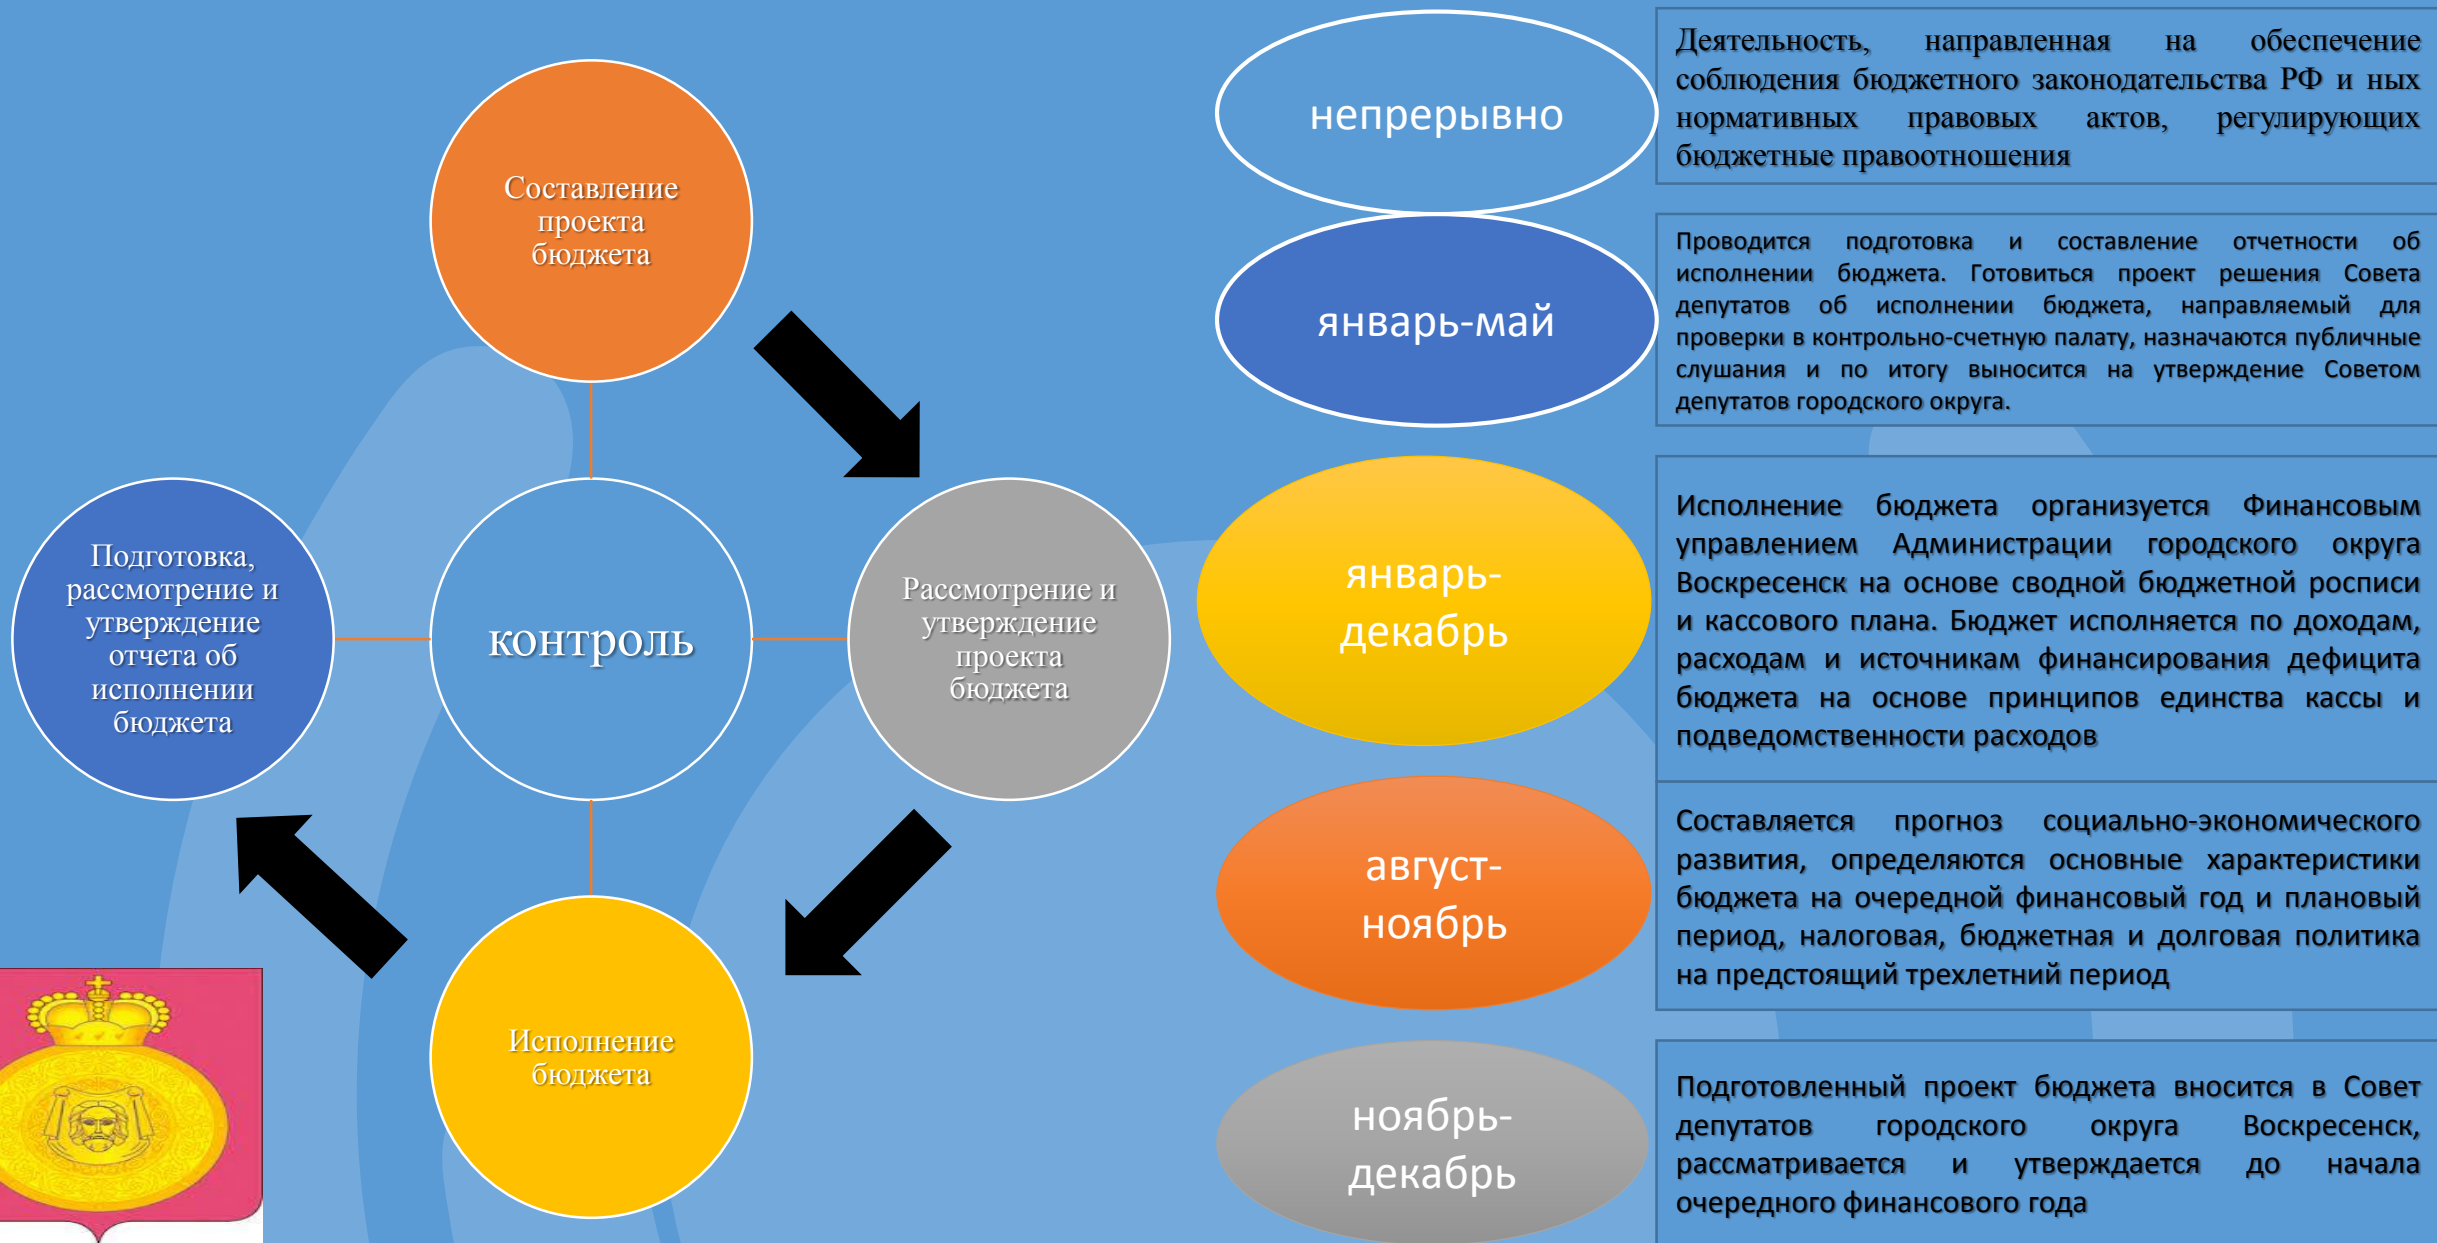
Составление проекта бюджета

Подготовка, рассмотрение и утверждение отчета об исполнении бюджета

контроль

Рассмотрение и утверждение проекта бюджета

Исполнение бюджета

непрерывно

Деятельность, направленная на обеспечение соблюдения бюджетного законодательства РФ и ных нормативных правовых актов, регулирующих бюджетные правоотношения

январь-май

Проводится подготовка и составление отчетности об исполнении бюджета. Готовиться проект решения Совета депутатов об исполнении бюджета, направляемый для проверки в контрольно-счетную палату, назначаются публичные слушания и по итогу выносится на утверждение Советом депутатов городского округа.

январь-декабрь

Исполнение бюджета организуется Финансовым управлением Администрации городского округа Воскресенск на основе сводной бюджетной росписи и кассового плана. Бюджет исполняется по доходам, расходам и источникам финансирования дефицита бюджета на основе принципов единства кассы и подведомственности расходов

август-ноябрь

Составляется прогноз социально-экономического развития, определяются основные характеристики бюджета на очередной финансовый год и плановый период, налоговая, бюджетная и долговая политика на предстоящий трехлетний период

ноябрь-декабрь

Подготовленный проект бюджета вносится в Совет депутатов городского округа Воскресенск, рассматривается и утверждается до начала очередного финансового года